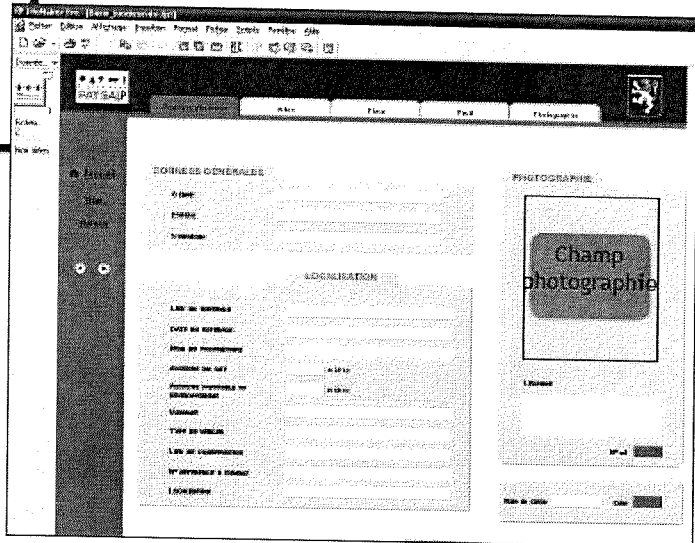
FileMaker Pro - [Base_paysages.fp7]
Fichier Édition Affichage Insertion Format Enregistrements Scripts Fenêtre Aide

PAYSALP

Données générales
Milieu
Flore
Faune
Photographie

Accueil

DONNÉES GÉNÉRALES
N°

PHOTOGRAPHIE

Champ photographie

LOCALISATION

Lieu du relevé
Date du relevé
Nom de l'observateur

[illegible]

N° rel

Date de saisie
Code